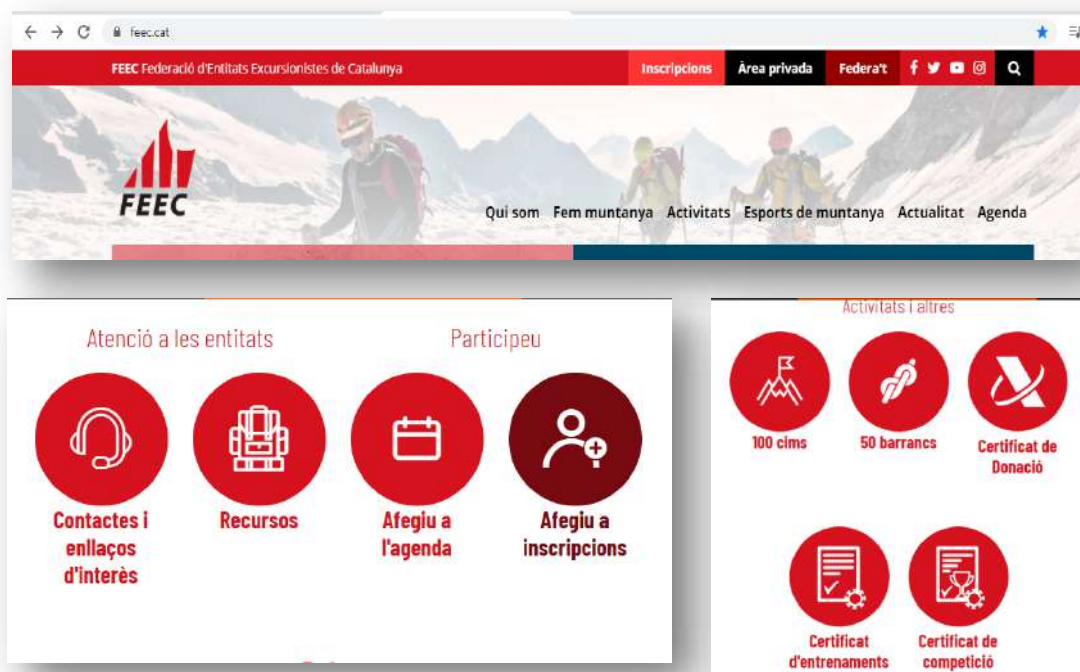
feec.cat

FEEC Federació d'Entitats Excursionistes de Catalunya

Inscripcions Àrea privada Federa't

FEEC

Qui som Fem muntanya Activitats Esports de muntanya Actualitat Agenda

Atenció a les entitats

Participeu

Contactes i enllaços d'interès

Recursos

Afegiu a l'agenda

Afegiu a inscripcions

Activitats i altres

100 cims

50 barrancs

Certificat de Donació

Certificat d'entrenaments

Certificat de competició